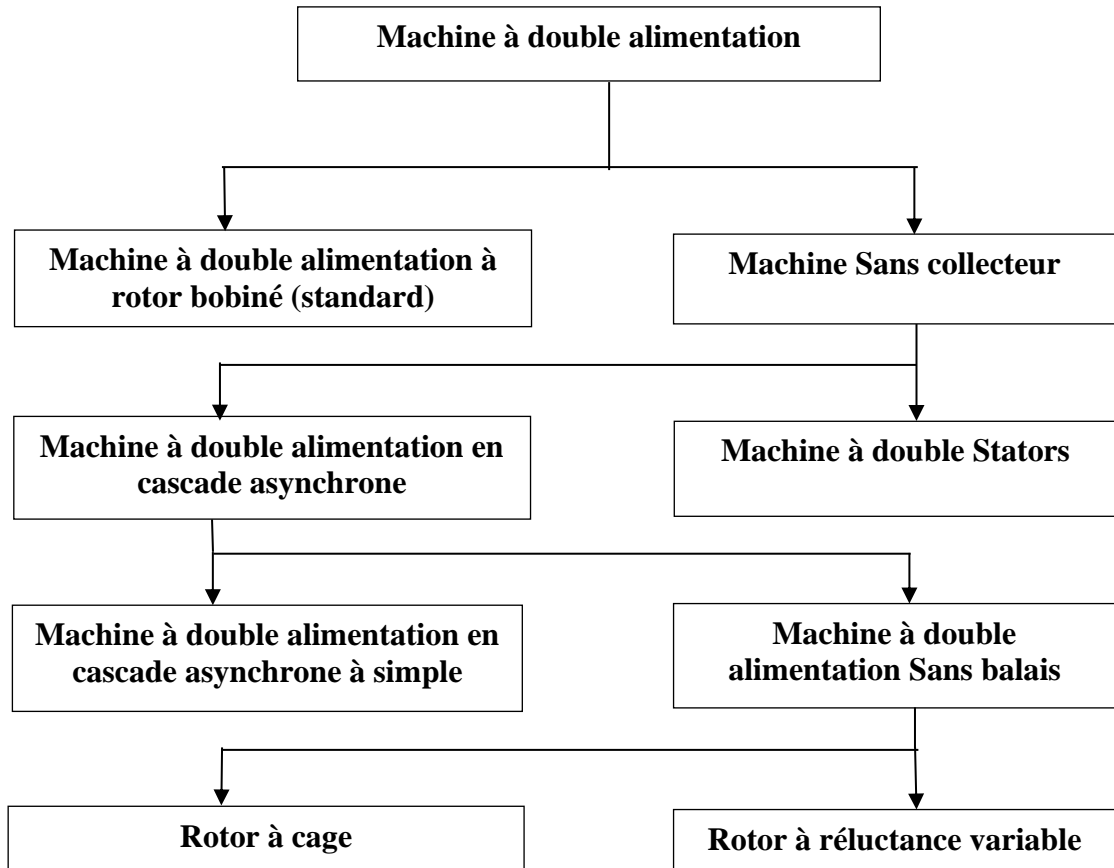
Machine à double alimentation

Machine à double alimentation à rotor bobiné (standard)

Machine Sans collecteur

Machine à double alimentation en cascade asynchrone

Machine à double Stators

Machine à double alimentation en cascade asynchrone à simple

Machine à double alimentation Sans balais

Rotor à cage

Rotor à réluctance variable